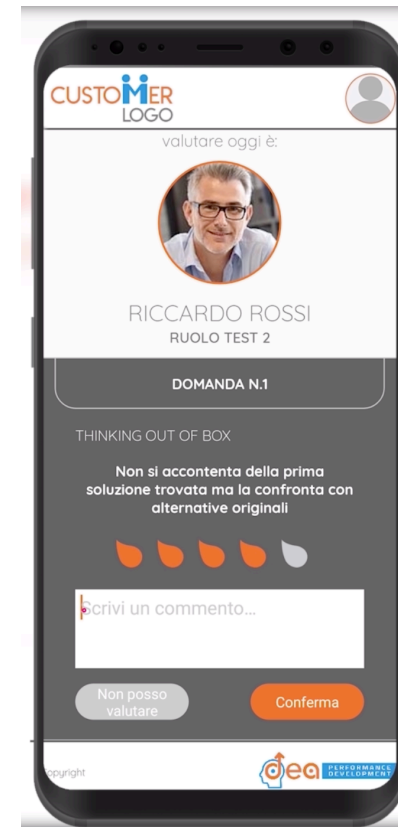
CUSTOMER LOGO

valutare oggi è:

RICCARDO ROSSI
RUOLO TEST 2

DOMANDA N.1

THINKING OUT OF BOX

Non si accontenta della prima soluzione trovata ma la confronta con alternative originali

Scrivi un commento...

Non posso valutare

Conferma

opyright

dea PERFORMANCE DEVELOPMENT